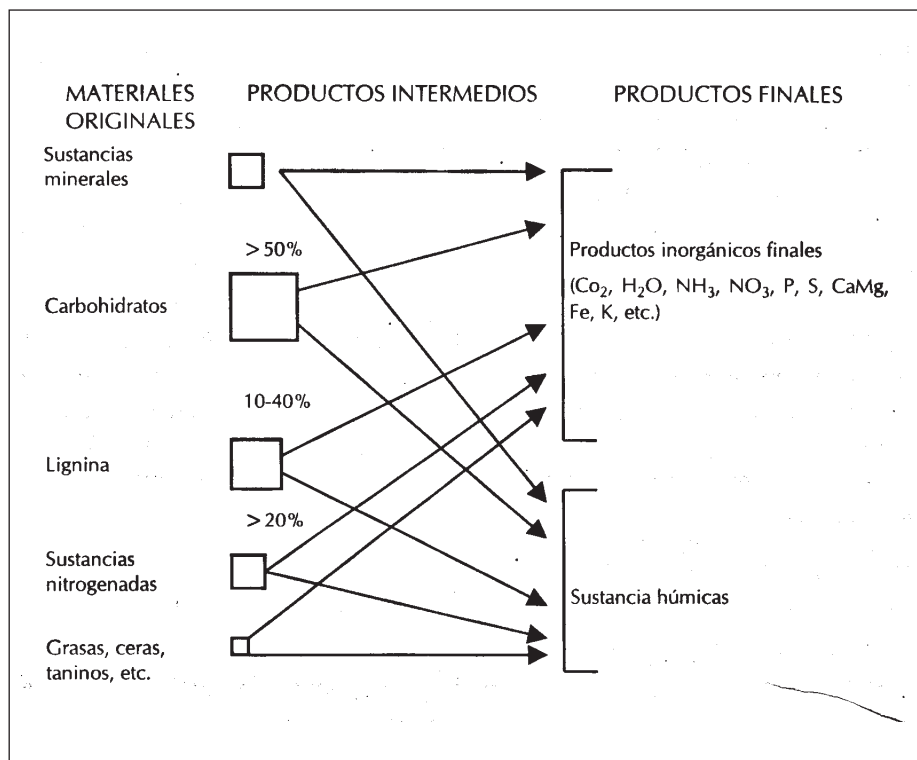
MATERIALES ORIGINALES

PRODUCTOS INTERMEDIOS

PRODUCTOS FINALES

Sustancias minerales

> 50%

Carbohidratos

10-40%

Lignina

> 20%

Sustancias nitrogenadas

Grasas, ceras, taninos, etc.

Productos inorgánicos finales
($Co_2$, $H_2O$, $NH_3$, $NO_3$, P, S, CaMg, Fe, K, etc.)

Sustancia húmicas